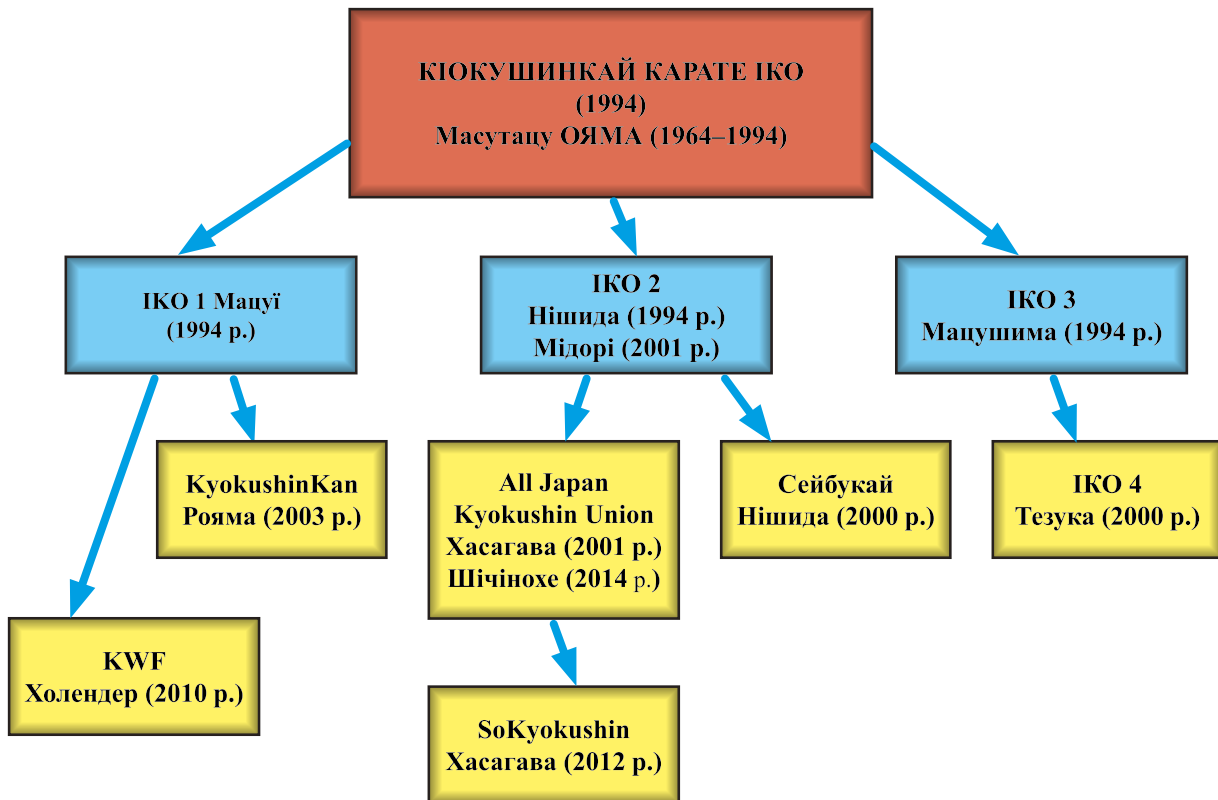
КІОКУШИНКАЙ КАРАТЕ ІКО
(1994)
Масутацу ОЯМА (1964–1994)

ІКО 1 Мацуї
(1994 р.)

ІКО 2
Нішида (1994 р.)
Мідорі (2001 р.)

ІКО 3
Мацушима (1994 р.)

KyokushinKan
Рояма (2003 р.)

All Japan
Kyokushin Union
Хасагава (2001 р.)
Шічінохе (2014 р.)

Сейбукай
Нішида (2000 р.)

ІКО 4
Тезука (2000 р.)

KWF
Холендер (2010 р.)

SoKyokushin
Хасагава (2012 р.)